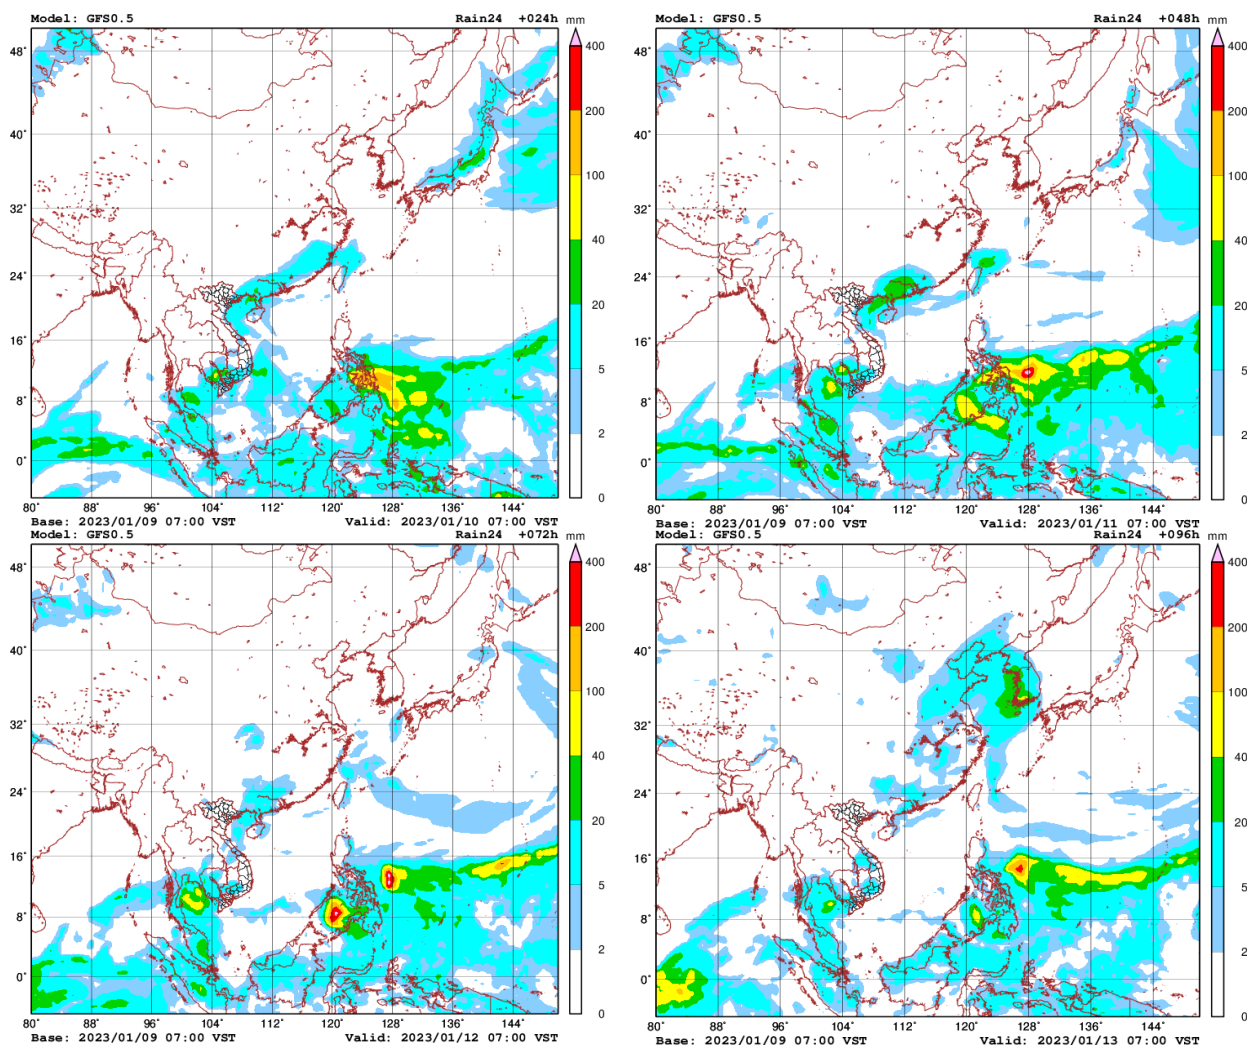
Model: GFS0.5
Rain24 +024h
mm
48° 40° 32° 24° 16° 8° 0°
80° 88° 96° 104° 112° 120° 128° 136° 144°
400 200 100 40 20 5 2 0
Base: 2023/01/09 07:00 VST
Valid: 2023/01/10 07:00 VST

Model: GFS0.5
Rain24 +048h
mm
48° 40° 32° 24° 16° 8° 0°
80° 88° 96° 104° 112° 120° 128° 136° 144°
400 200 100 40 20 5 2 0
Base: 2023/01/09 07:00 VST
Valid: 2023/01/11 07:00 VST

Model: GFS0.5
Rain24 +072h
mm
48° 40° 32° 24° 16° 8° 0°
80° 88° 96° 104° 112° 120° 128° 136° 144°
400 200 100 40 20 5 2 0
Base: 2023/01/09 07:00 VST
Valid: 2023/01/12 07:00 VST

Model: GFS0.5
Rain24 +096h
mm
48° 40° 32° 24° 16° 8° 0°
80° 88° 96° 104° 112° 120° 128° 136° 144°
400 200 100 40 20 5 2 0
Base: 2023/01/09 07:00 VST
Valid: 2023/01/13 07:00 VST